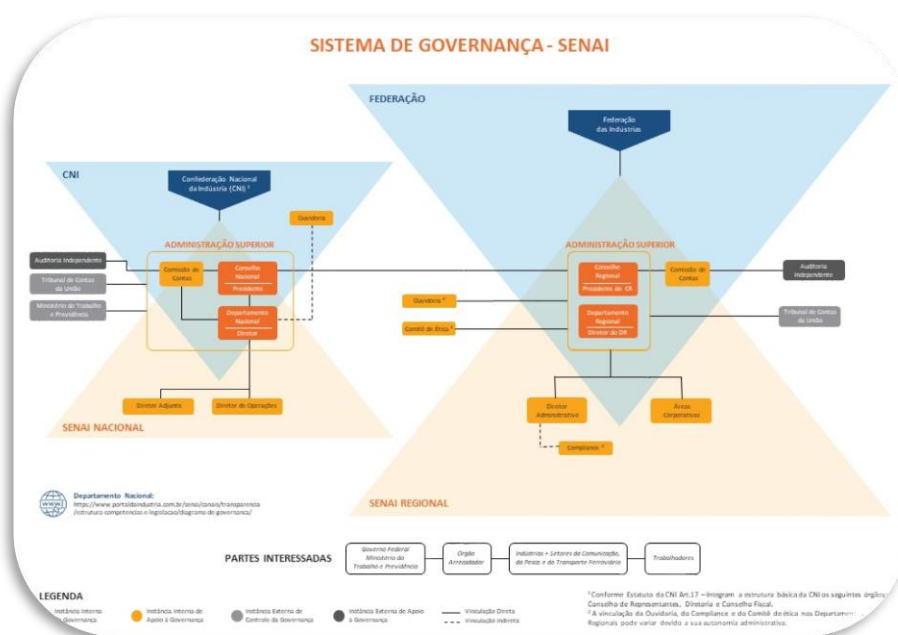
SISTEMA DE GOVERNANÇA - SENAI

FEDERAÇÃO

Federação das Indústrias

CNI

Confederação Nacional da Indústria (CNI) ¹

Ouvidoria

ADMINISTRAÇÃO SUPERIOR

Auditoria Independente

Tribunal de Contas da União

Ministério do Trabalho e Previdência

Conselho de Contas

Conselho Nacional

Presidente

Departamento Nacional

Diretor

Diretor Adjunto

Diretor de Operações

SENAI NACIONAL

ADMINISTRAÇÃO SUPERIOR

Ouvidoria ²

Comitê de Ética ²

Conselho Regional

Presidente do CR

Departamento Regional

Diretor do DR

Conselho de Contas

Auditoria Independente

Tribunal de Contas da União

Diretor Administrativo

Áreas Corporativas

Compliance ²

SENAI REGIONAL

Departamento Nacional:
https://www.portaldaindustria.com.br/senai/canais/transparencia/estrutura-competencias-e-legislacao/diagrama-de-governanca/

PARTES INTERESSADAS

Governo Federal Ministério do Trabalho e Previdência

Órgão Arrecadador

Indústrias + Setores de Comunicação, da Pesca e do Transporte Ferroviário

Trabalhadores

LEGENDA

Instância Interna de Governança

Instância Interna de Apoio à Governança

Instância Externa de Controle da Governança

Instância Externa de Apoio à Governança

Vinculação Direta

Vinculação Indireta

¹ Conforme Estatuto da CNI Art.17 – Integram a estrutura básica da CNI os seguintes órgãos: Conselho de Representantes, Diretoria e Conselho Fiscal.
² A vinculação da Ouvidoria, do Compliance e do Comitê de ética nos Departamentos Regionais pode variar devido a sua autonomia administrativa.